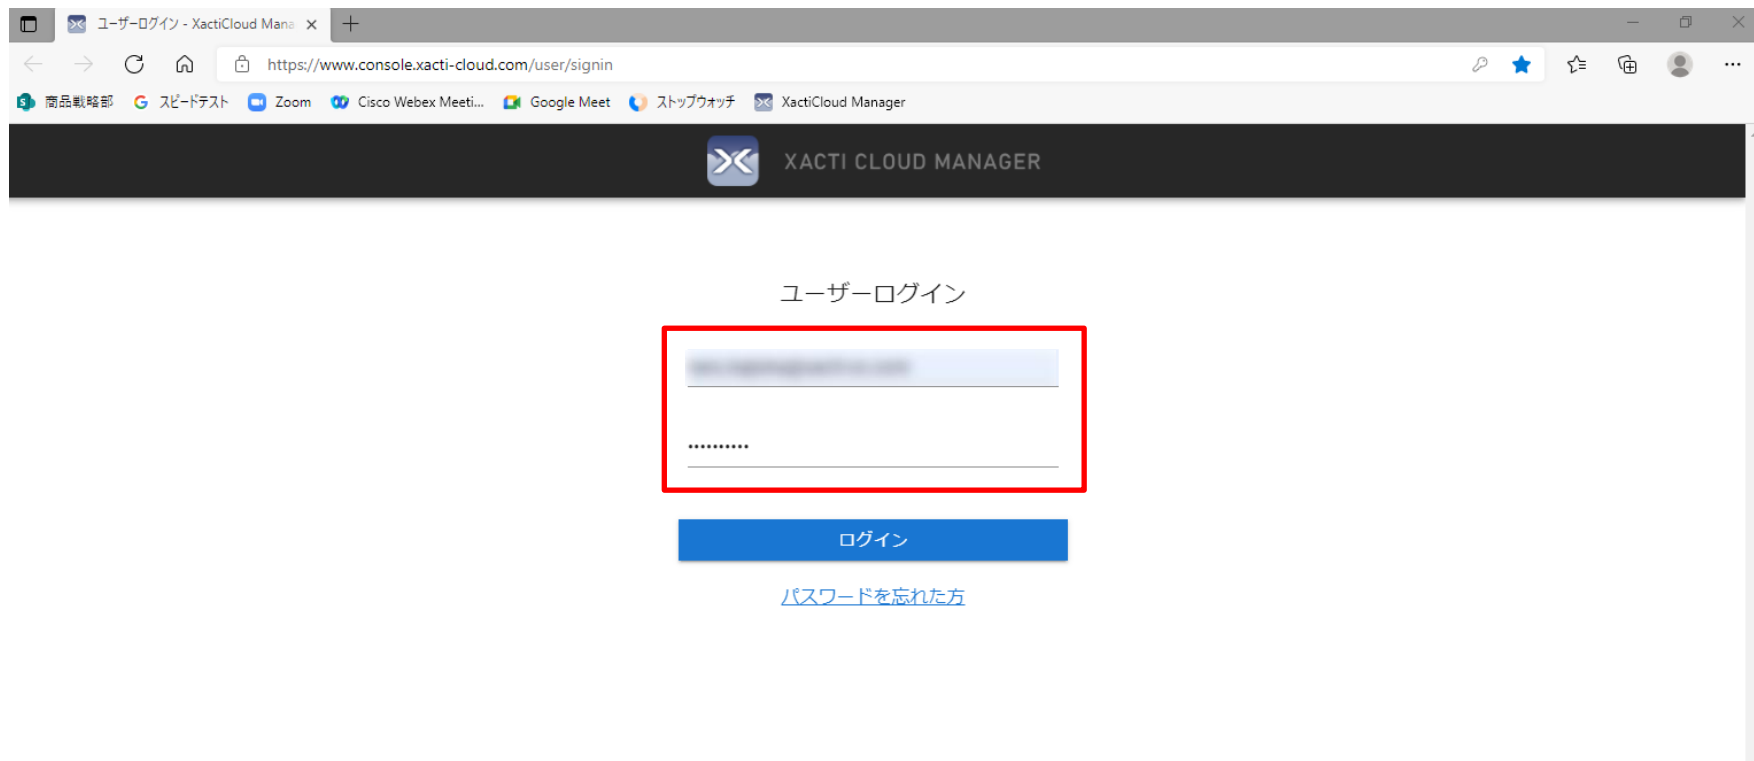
ユーザーログイン - XactiCloud Mana

https://www.console.xacti-cloud.com/user/signin

商品戦略部 スピードテスト Zoom Cisco Webex Meeti... Google Meet ストップウォッチ XactiCloud Manager

XACTI CLOUD MANAGER

ユーザーログイン

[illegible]

••••••••••

ログイン

パスワードを忘れた方